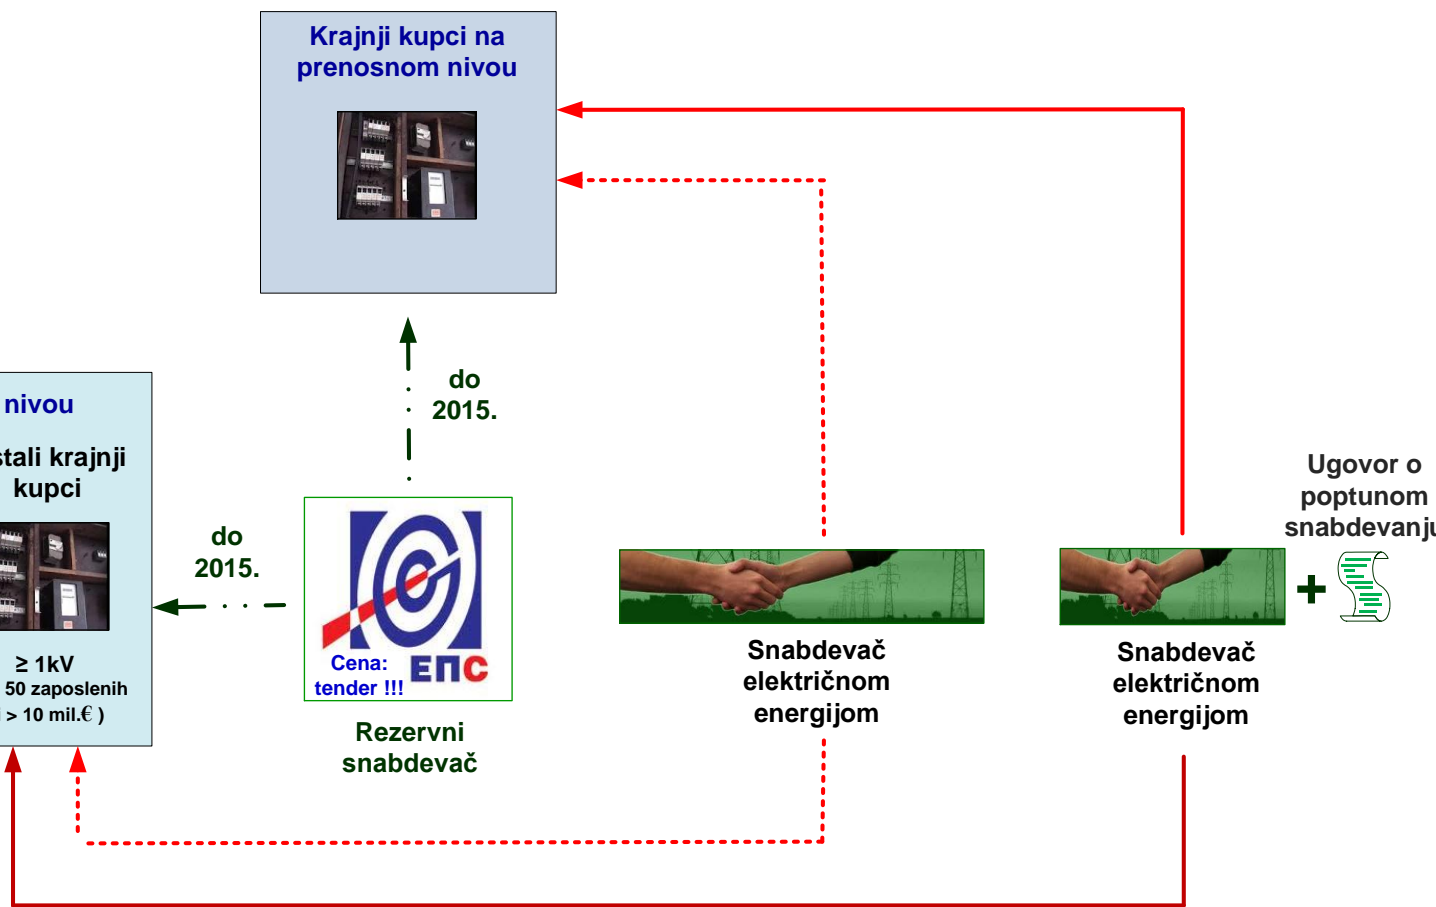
Krajnji kupci na prenosnom nivou

do 2015.

nivou

stali krajnji kupci

≥ 1kV
50 zaposlenih
> 10 mil.€ )

do 2015.

Cena: tender !!!

ЕПС

Rezervni snabdevač

Snabdevač električnom energijom

Ugovor o poptunom snabdevanju

Snabdevač električnom energijom